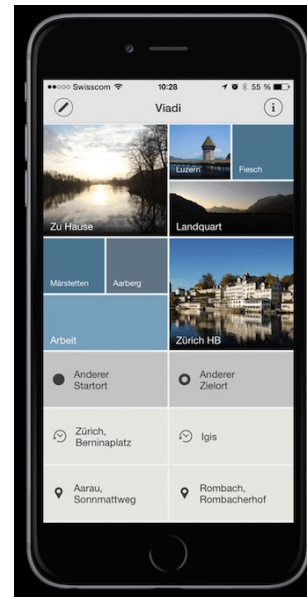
●●○○○ Swisscom 10:28 55 %

Viadi

Zu Hause

Luzern

Fiesch

Landquart

Märstetten

Aarberg

Arbeit

Zürich HB

Anderer Startort

Anderer Zielort

Zürich, Berninaplatz

Igis

Aarau, Sonnmattweg

Rombach, Rombacherhof